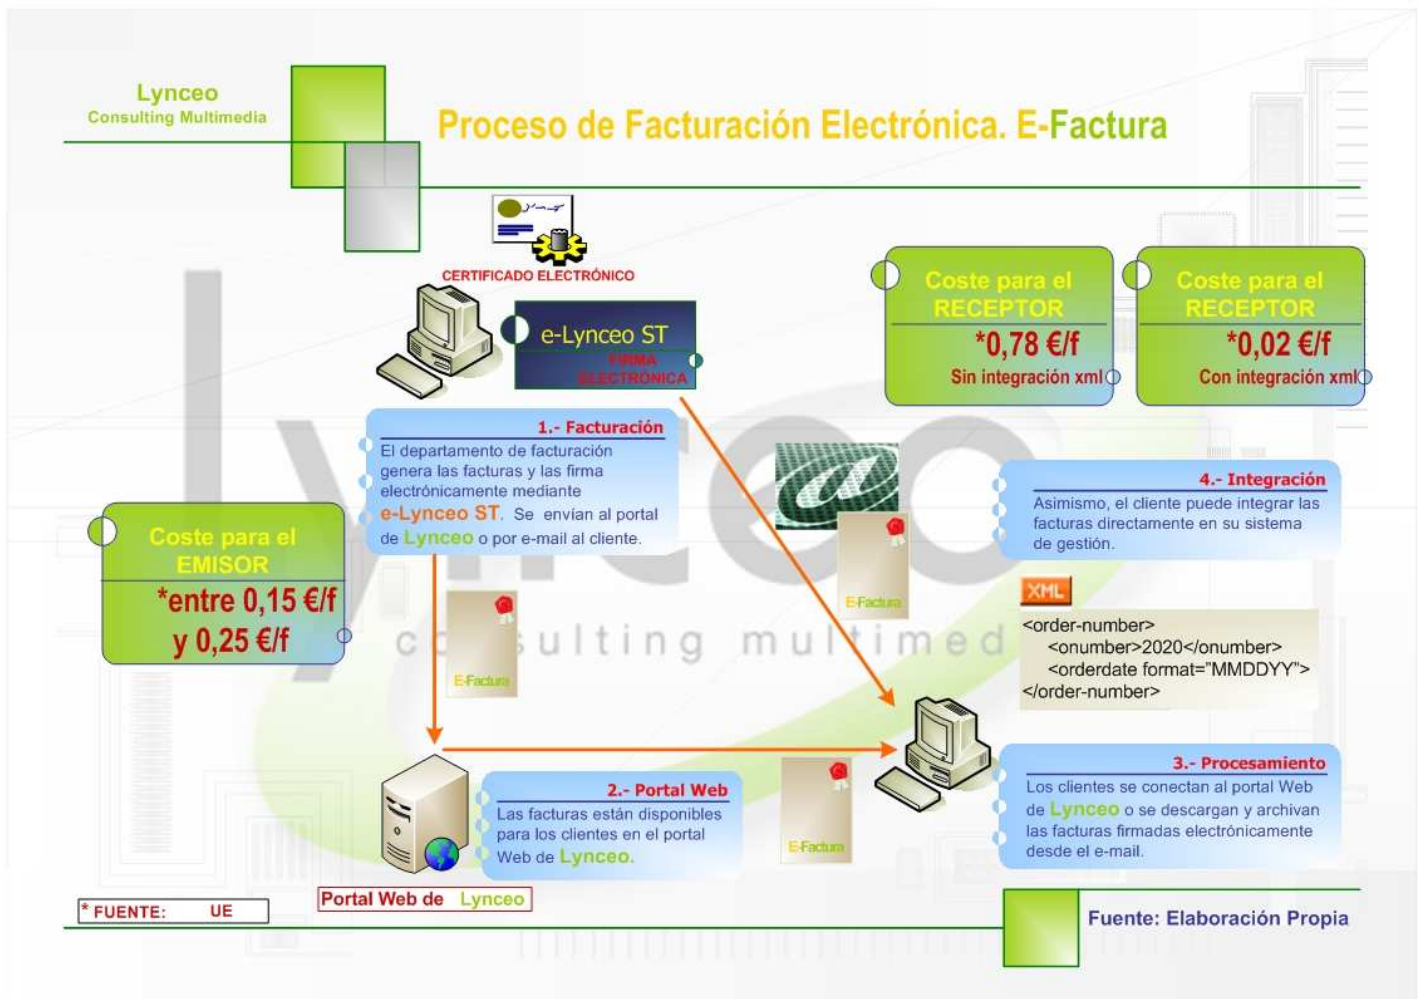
Lynceo
Consulting Multimedia

Proceso de Facturación Electrónica. E-Factura

CERTIFICADO ELECTRÓNICO

e-Lynceo ST
FIRMA ELECTRÓNICA

Coste para el RECEPTOR
*0,78 €/f
Sin integración xml

Coste para el RECEPTOR
*0,02 €/f
Con integración xml

1.- Facturación
El departamento de facturación genera las facturas y las firma electrónicamente mediante e-Lynceo ST. Se envían al portal de Lynceo o por e-mail al cliente.

Coste para el EMISOR
*entre 0,15 €/f y 0,25 €/f

E-Factura

E-Factura

4.- Integración
Asimismo, el cliente puede integrar las facturas directamente en su sistema de gestión.

XML
<order-number>
<onumber>2020</onumber>
<orderdate format="MMDDYY">
</order-number>

consulting multimed

3.- Procesamiento
Los clientes se conectan al portal Web de Lynceo o se descargan y archivan las facturas firmadas electrónicamente desde el e-mail.

E-Factura

2.- Portal Web
Las facturas están disponibles para los clientes en el portal Web de Lynceo.

E-Factura

Portal Web de Lynceo

* FUENTE: UE

Fuente: Elaboración Propia